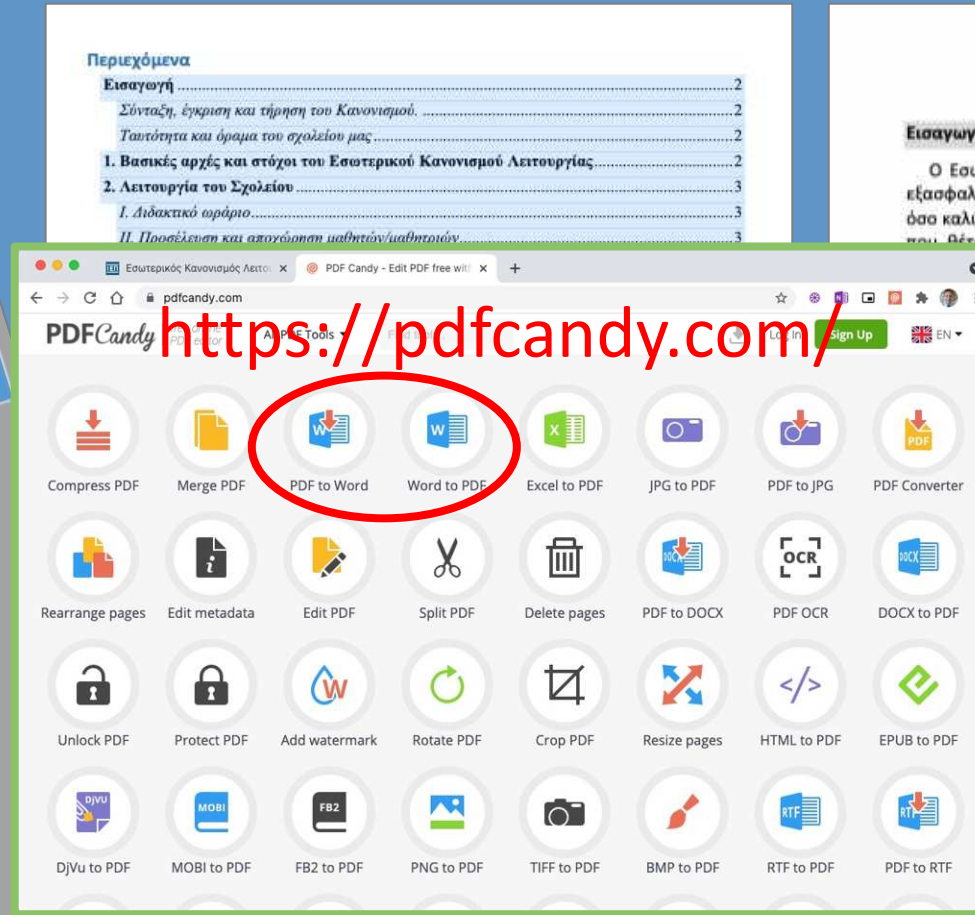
Περιεχόμενα

Εισαγωγή ....................2

Σύνταξη, έγκριση και τήρηση του Κανονισμού. ....................2

Ταυτότητα και όραμα του σχολείου μας ....................2

1. Βασικές αρχές και στόχοι του Εσωτερικού Κανονισμού Λειτουργίας ....................2

2. Λειτουργία του Σχολείου ....................3

Ι. Διδακτικό ωράριο ....................3

ΙΙ. Προσέλευση και αποχώρηση μαθητών/μαθητριών ....................3

Εισαγωγ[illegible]

Ο Εσ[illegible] εξασφαλ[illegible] όσο καλ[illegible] που θέ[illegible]

Εσωτερικός Κανονισμός Λειτου ×

PDF Candy - Edit PDF free wit ×

+

pdfcandy.com

PDFCandy

https://pdfcandy.com/

All PDF Tools

Log in

Sign Up

EN

Compress PDF
Merge PDF
PDF to Word
Word to PDF
Excel to PDF
JPG to PDF
PDF to JPG
PDF Converter

Rearrange pages
Edit metadata
Edit PDF
Split PDF
Delete pages
PDF to DOCX
PDF OCR
DOCX to PDF

Unlock PDF
Protect PDF
Add watermark
Rotate PDF
Crop PDF
Resize pages
HTML to PDF
EPUB to PDF

DjVu to PDF
MOBI to PDF
FB2 to PDF
PNG to PDF
TIFF to PDF
BMP to PDF
RTF to PDF
PDF to RTF